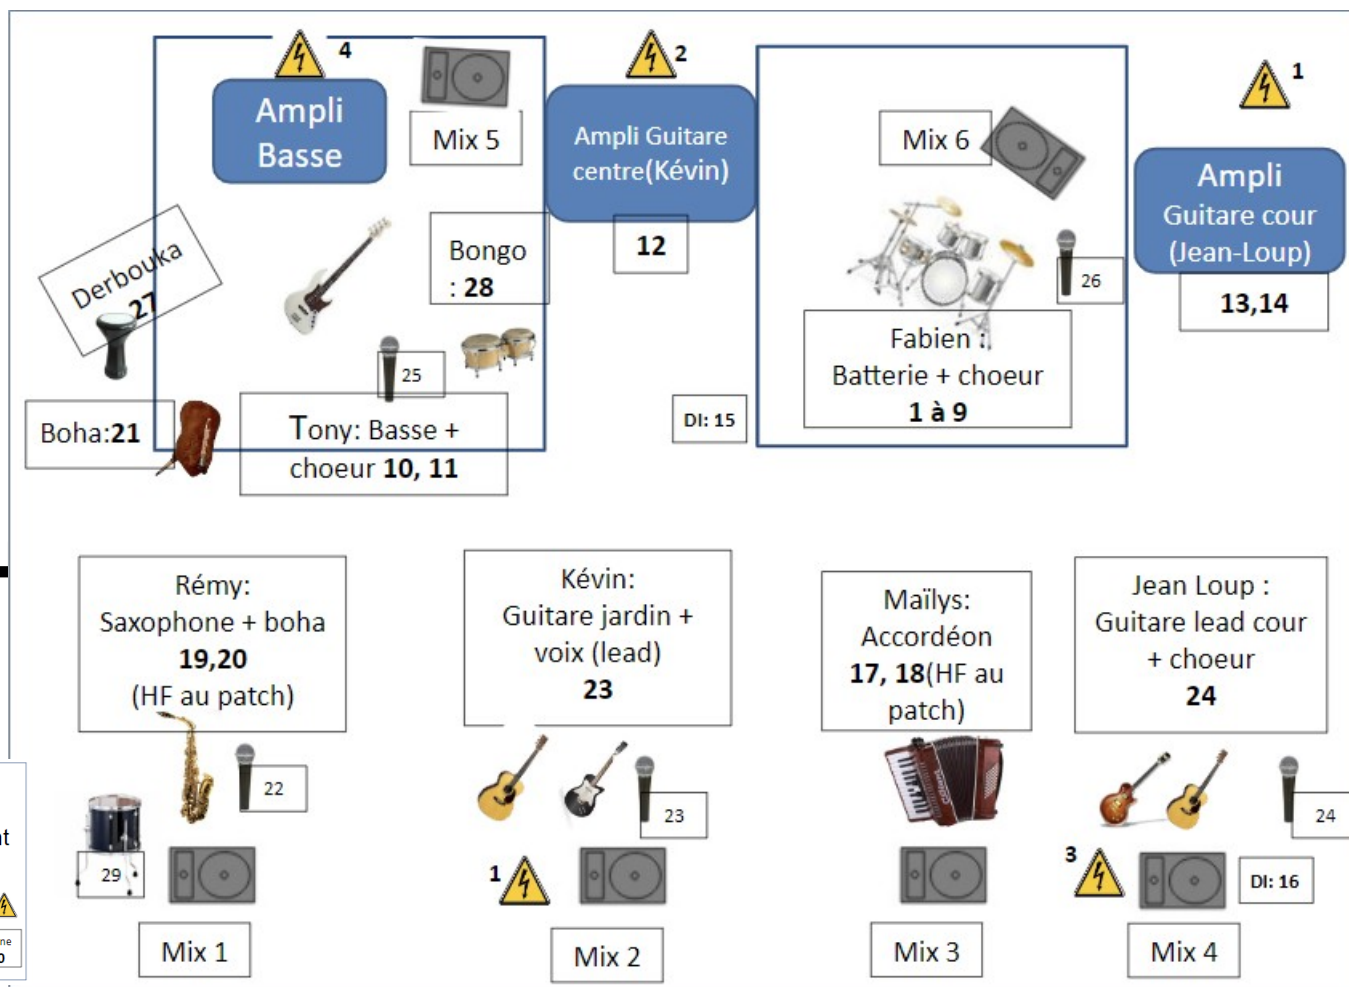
4
Ampli Basse

Mix 5

2
Ampli Guitare centre(Kévin)

12

Mix 6

1
Ampli Guitare cour (Jean-Loup)

13,14

Derbouka 27

Bongo : 28

26

25

Fabien : Batterie + choeur 1 à 9

Boha:21

Tony: Basse + choeur 10, 11

DI: 15

Rémy: Saxophone + boha 19,20 (HF au patch)

Kévin: Guitare jardin + voix (lead) 23

Maïlys: Accordéon 17, 18(HF au patch)

Jean Loup : Guitare lead cour + choeur 24

22

29

23

24

1

3

DI: 16

Mix 1

Mix 2

Mix 3

Mix 4